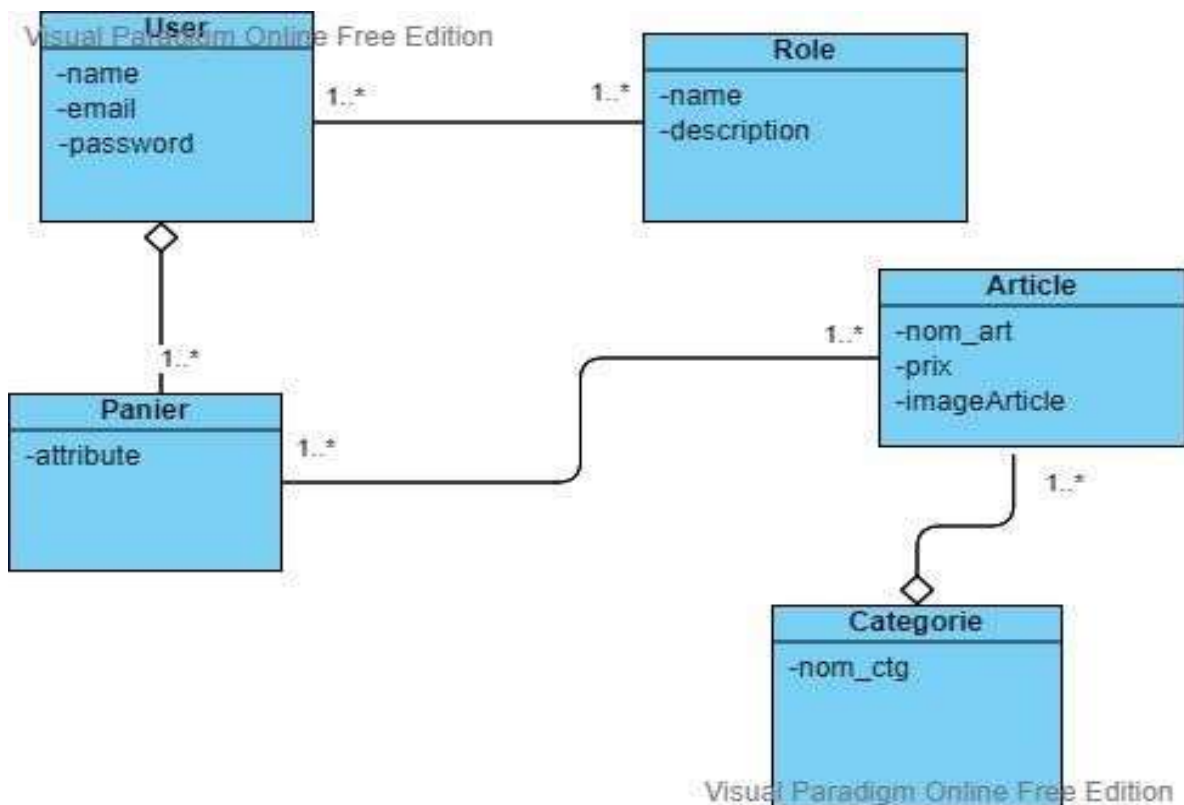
Visual Paradigm Online Free Edition

User
-name
-email
-password

1..*

1..*

Role
-name
-description

Article
-nom_art
-prix
-imageArticle

1..*

1..*

Panier
-attribute

1..*

1..*

Categorie
-nom_ctg

Visual Paradigm Online Free Edition